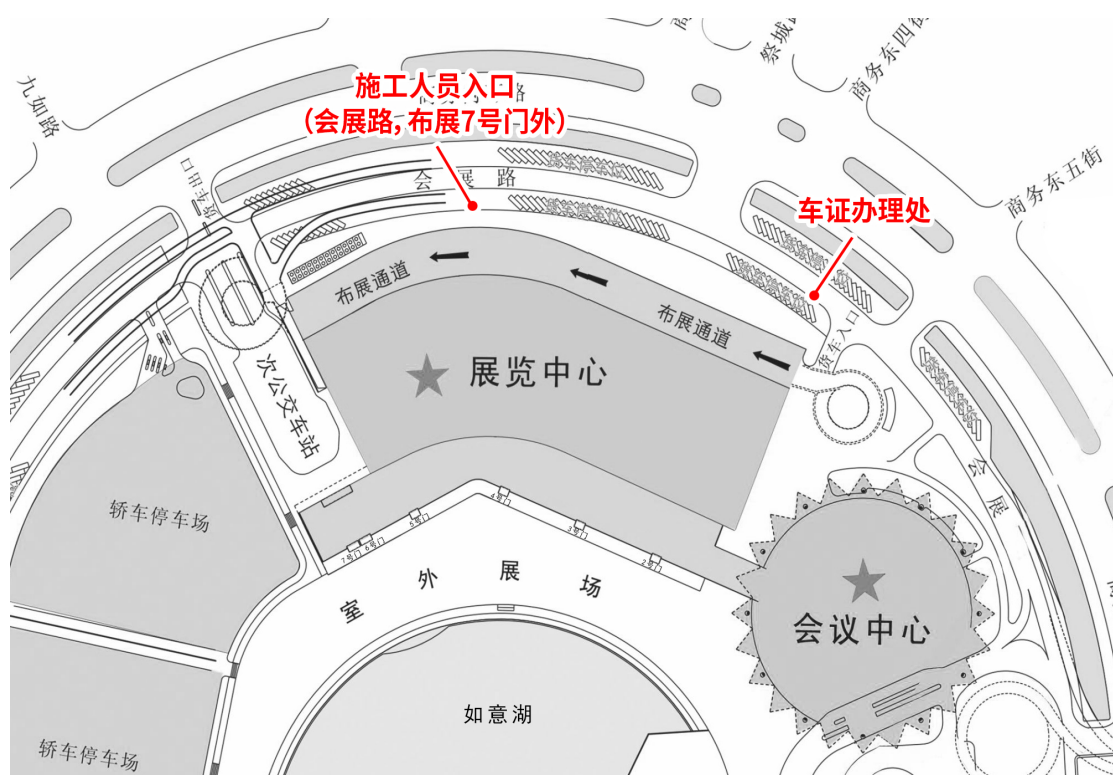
施工人员入口
（会展路，布展7号门外）

车证办理处

九如路

祭城路

商务东四街

商务东五街

会展路

口出车货

布展通道

布展通道

货车入口

次公交车站

展览中心

轿车停车场

7号门

6号门

5号门

4号门

3号门

2号门

室外展场

会议中心

会展

如意湖

轿车停车场